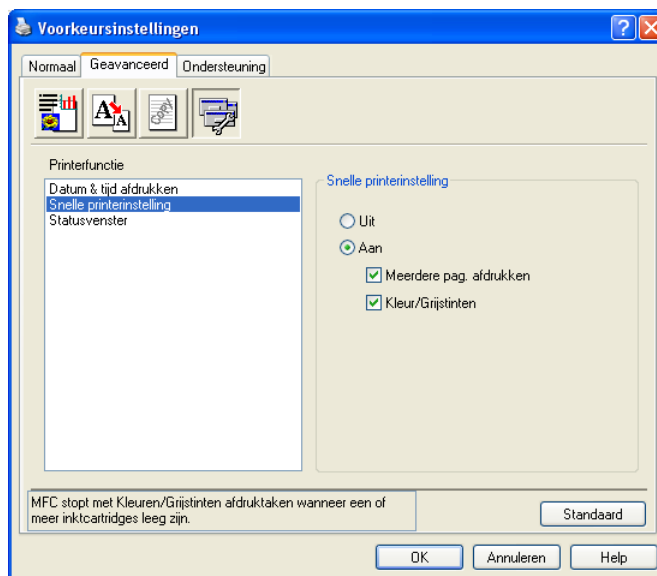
Voorkeursinstellingen

Normaal | Geavanceerd | Ondersteuning

Printerfunctie

Datum & tijd afdrukken
Snelle printerinstelling
Statusvenster

Snelle printerinstelling

Uit
Aan
Meerdere pag. afdrukken
Kleur/Grijstinten

MFC stopt met Kleuren/Grijstinten afdruktaken wanneer een of meer inktcartridges leeg zijn.

Standaard

OK | Annuleren | Help